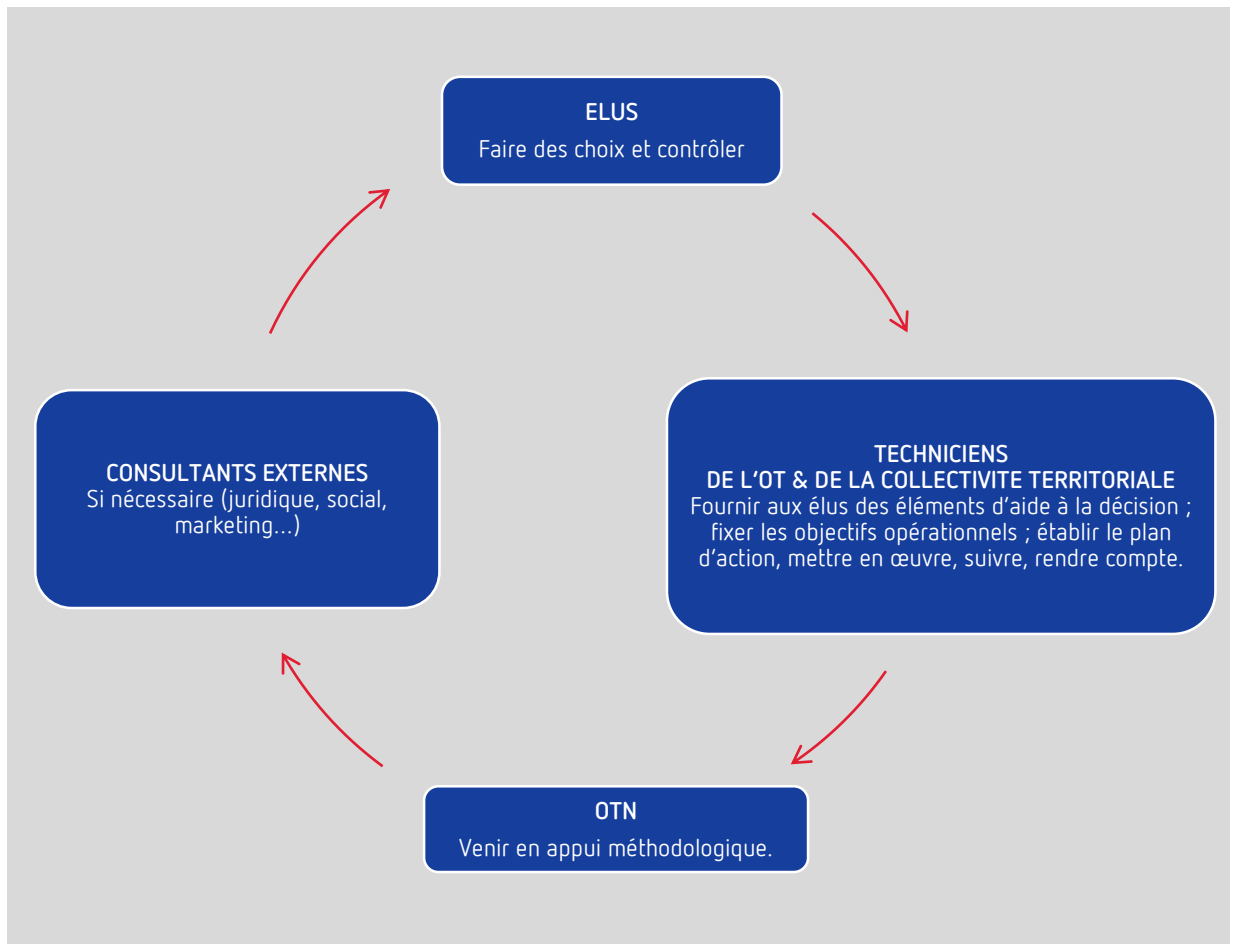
ELUS
Faire des choix et contrôler

TECHNICIENS
DE L'OT & DE LA COLLECTIVITE TERRITORIALE
Fournir aux élus des éléments d'aide à la décision ; fixer les objectifs opérationnels ; établir le plan d'action, mettre en œuvre, suivre, rendre compte.

OTN
Venir en appui méthodologique.

CONSULTANTS EXTERNES
Si nécessaire (juridique, social, marketing…)